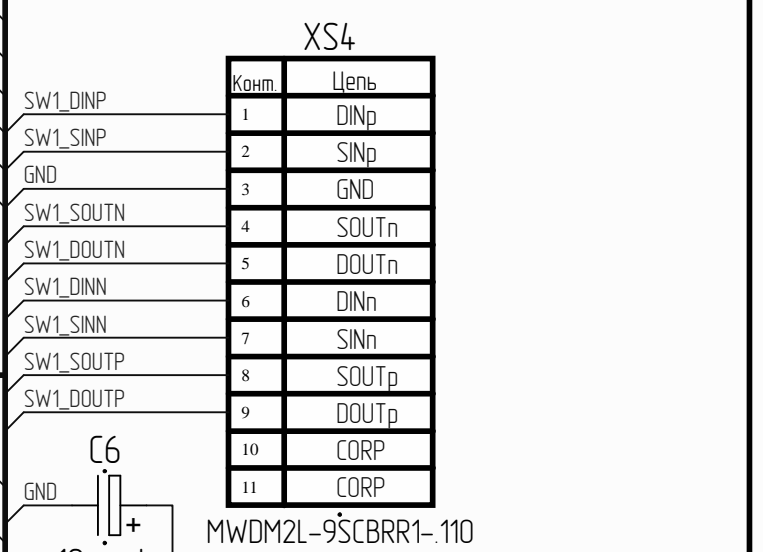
XS4

| Конт. | Цепь |
|---|---|
| 1 | DINp |
| 2 | SINp |
| 3 | GND |
| 4 | SOUTn |
| 5 | DOUTn |
| 6 | DINn |
| 7 | SINn |
| 8 | SOUTp |
| 9 | DOUTp |
| 10 | CORP |
| 11 | CORP |

SW1_DINP
SW1_SINP
GND
SW1_SOUTN
SW1_DOUTN
SW1_DINN
SW1_SINN
SW1_SOUTP
SW1_DOUTP

C6
GND
+

MWDM2L-9SCBRR1-.110

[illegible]